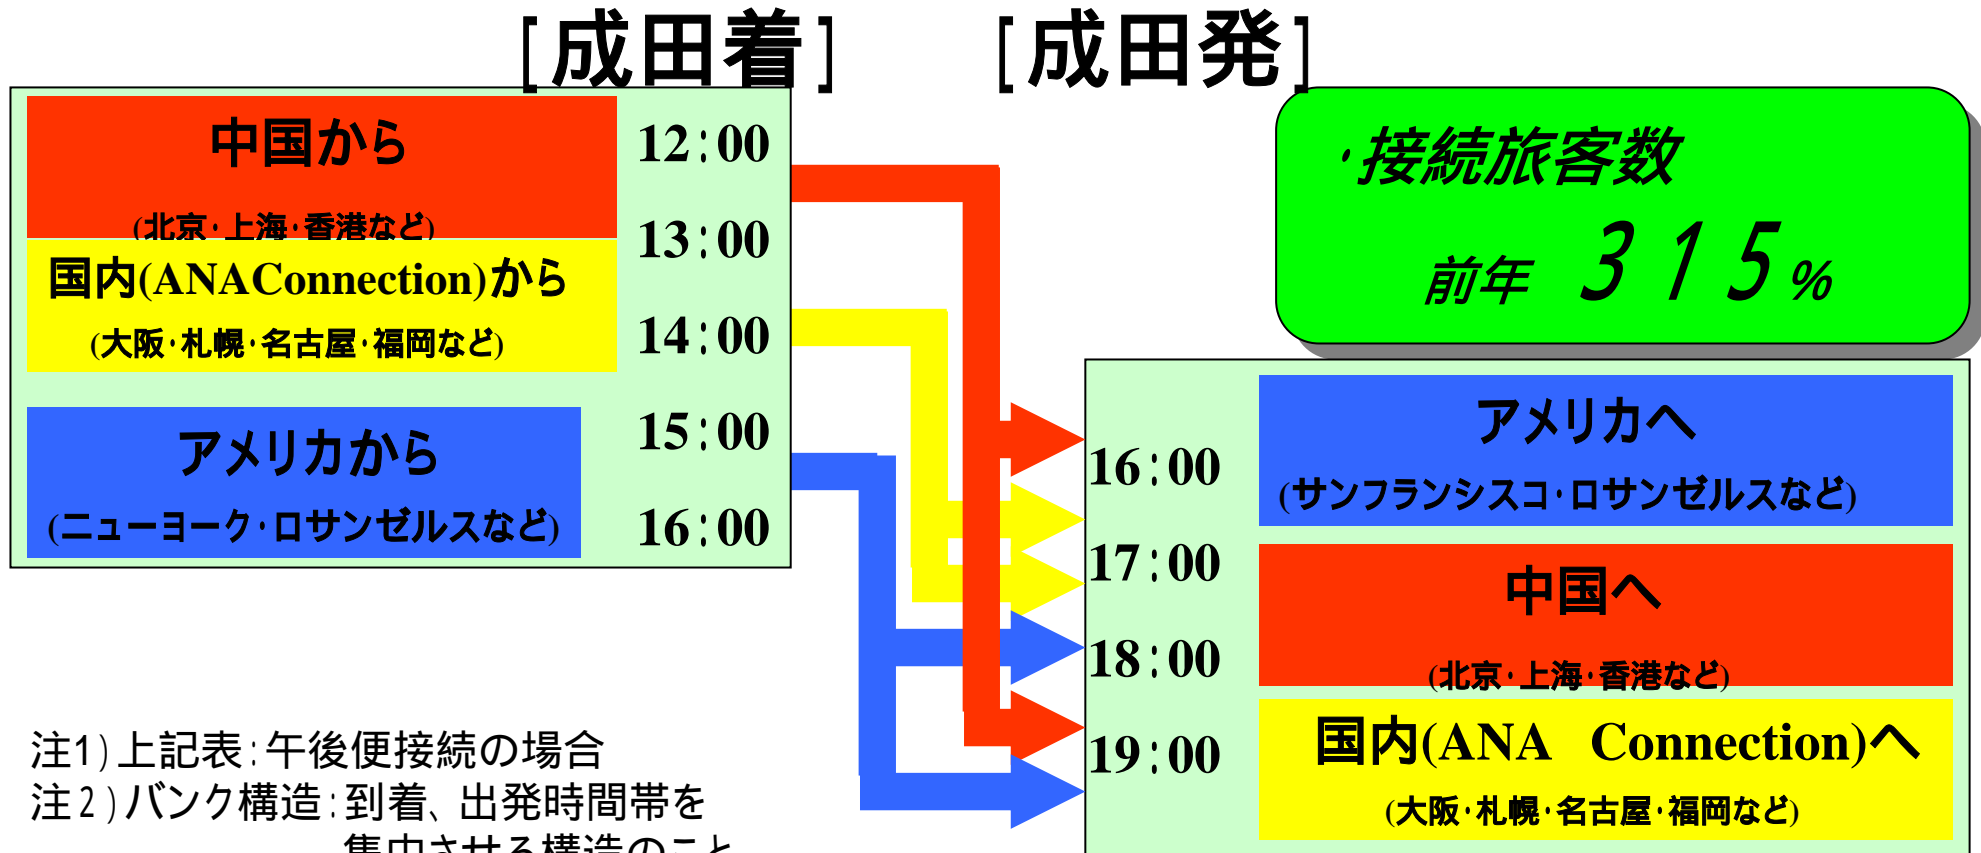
[成田着]

[成田発]

中国から
(北京·上海·香港など)

国内(ANAConnection)から
(大阪·札幌·名古屋·福岡など)

アメリカから
(ニューヨーク·ロサンゼルスなど)

12:00
13:00
14:00
15:00
16:00

·接続旅客数
前年 315%

16:00
17:00
18:00
19:00

アメリカへ
(サンフランシスコ·ロサンゼルスなど)

中国へ
(北京·上海·香港など)

国内(ANA Connection)へ
(大阪·札幌·名古屋·福岡など)

注1)上記表:午後便接続の場合
注2)バンク構造:到着、出発時間帯を
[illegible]